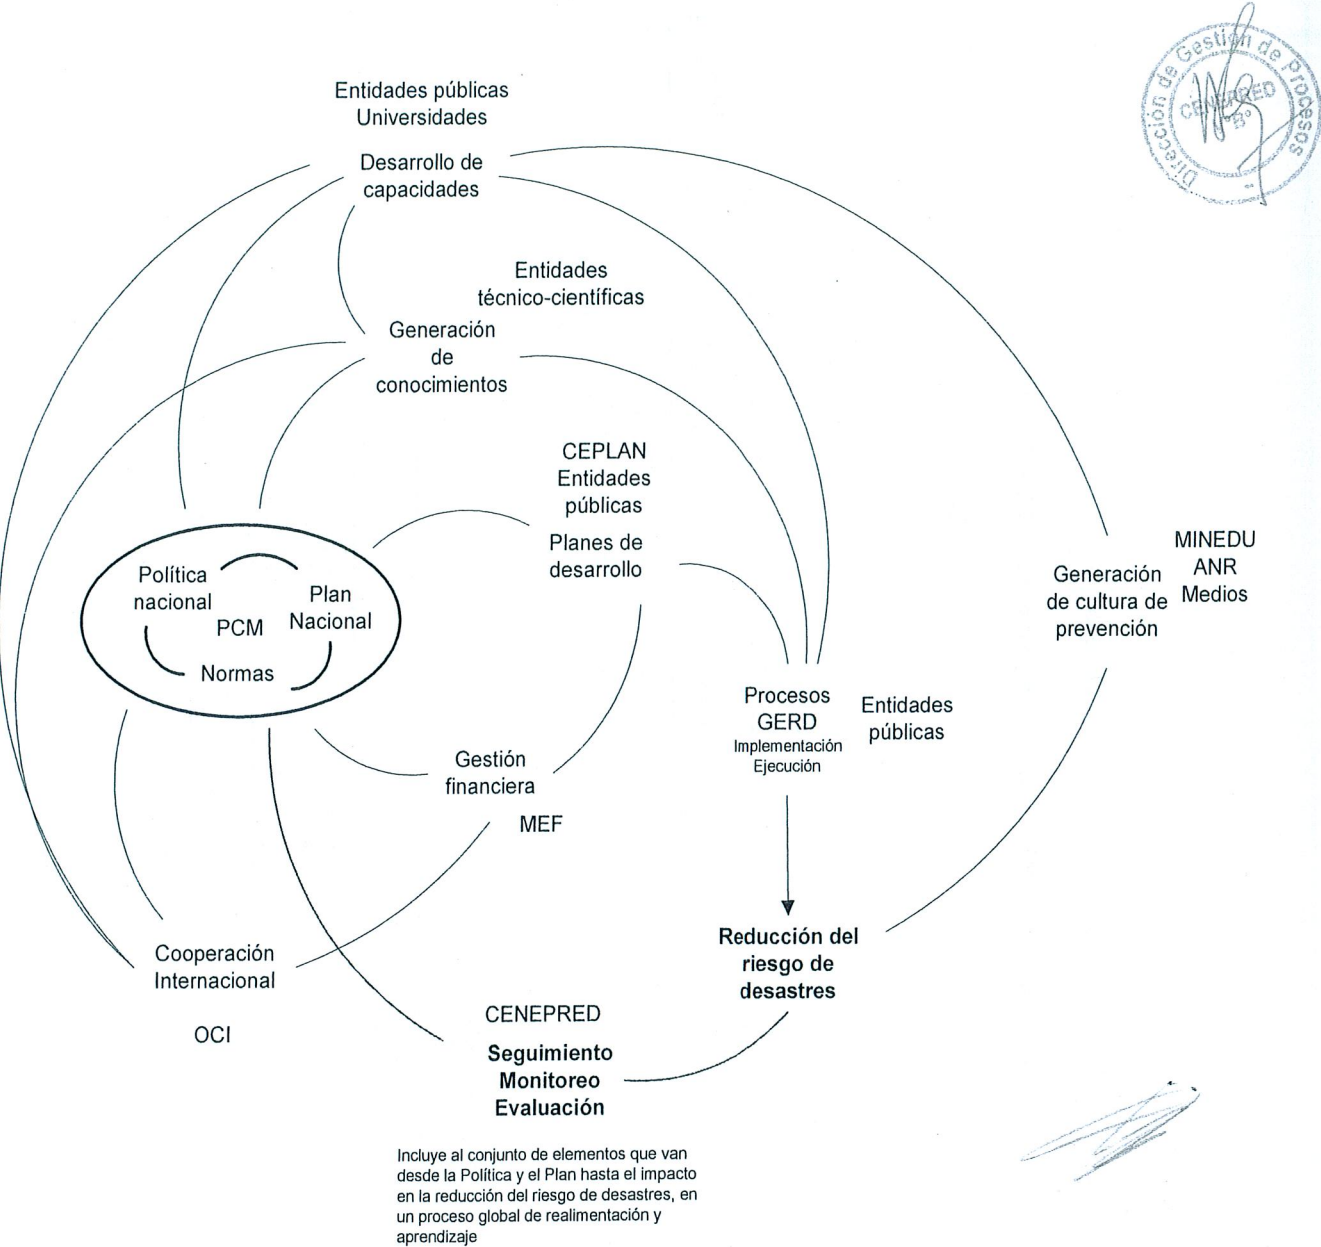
Dirección de Gestión de Procesos
CENEPRED
V°B°

Entidades públicas
Universidades

Desarrollo de capacidades

Entidades técnico-científicas

Generación de conocimientos

CEPLAN
Entidades públicas

Planes de desarrollo

Política nacional
Plan Nacional
PCM
Normas

MINEDU
ANR
Medios

Generación de cultura de prevención

Procesos GERD
Implementación
Ejecución

Entidades públicas

Gestión financiera

MEF

Reducción del riesgo de desastres

Cooperación Internacional

OCI

CENEPRED

Seguimiento
Monitoreo
Evaluación

Incluye al conjunto de elementos que van desde la Política y el Plan hasta el impacto en la reducción del riesgo de desastres, en un proceso global de realimentación y aprendizaje